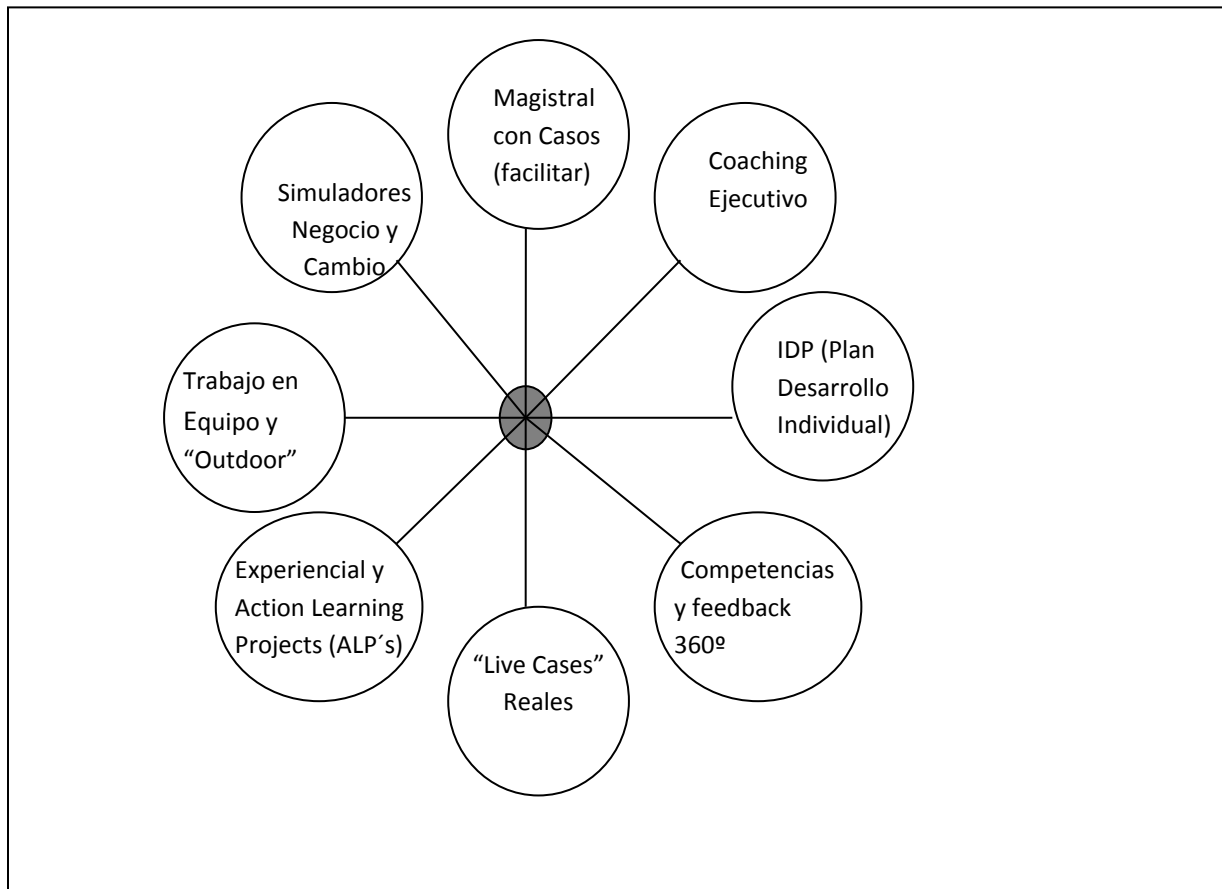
Magistral con Casos (facilitar)

Coaching Ejecutivo

IDP (Plan Desarrollo Individual)

Competencias y feedback 360º

"Live Cases" Reales

Experiencial y Action Learning Projects (ALP´s)

Trabajo en Equipo y "Outdoor"

Simuladores Negocio y Cambio